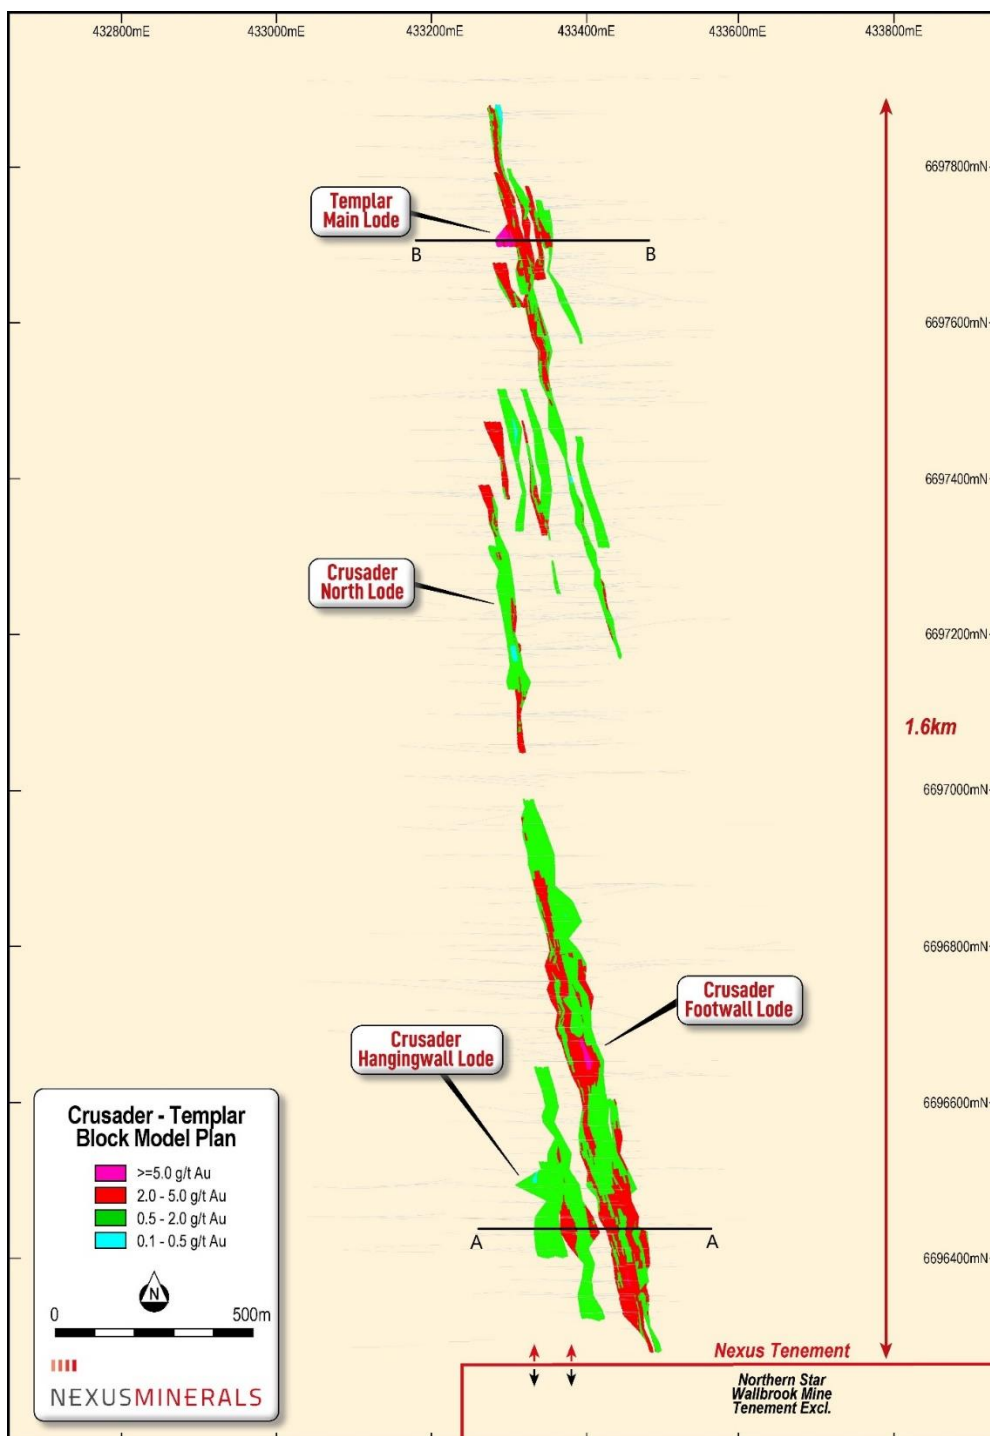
432800mE 433000mE 433200mE 433400mE 433600mE 433800mE

6697800mN
6697600mN
6697400mN
6697200mN
6697000mN
6696800mN
6696600mN
6696400mN

Templar Main Lode

B B

Crusader North Lode

1.6km

Crusader Footwall Lode

Crusader Hangingwall Lode

A A

Crusader - Templar Block Model Plan

>=5.0 g/t Au
2.0 - 5.0 g/t Au
0.5 - 2.0 g/t Au
0.1 - 0.5 g/t Au

N

0 500m

NEXUSMINERALS

Nexus Tenement

Northern Star Wallbrook Mine Tenement Excl.